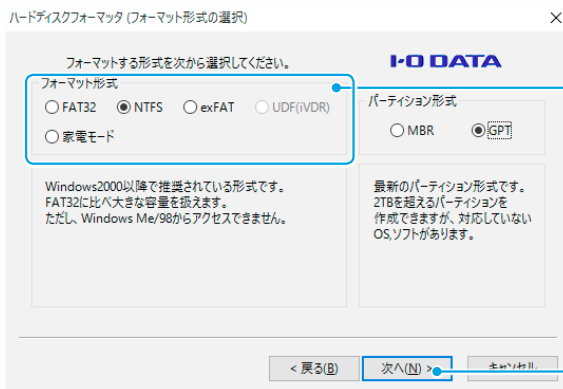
ハードディスクフォーマッタ (フォーマット形式の選択)

×

フォーマットする形式を次から選択してください。

I-O DATA

フォーマット形式

FAT32 NTFS exFAT UDF(iVDR)

家電モード

パーティション形式

MBR GPT

Windows2000以降で推奨されている形式です。
FAT32に比べ大きな容量を扱えます。
ただし、Windows Me/98からアクセスできません。

最新のパーティション形式です。
2TBを超えるパーティションを作成できますが、対応していないOS,ソフトがあります。

< 戻る(B)

次へ(N) >

キャンセル